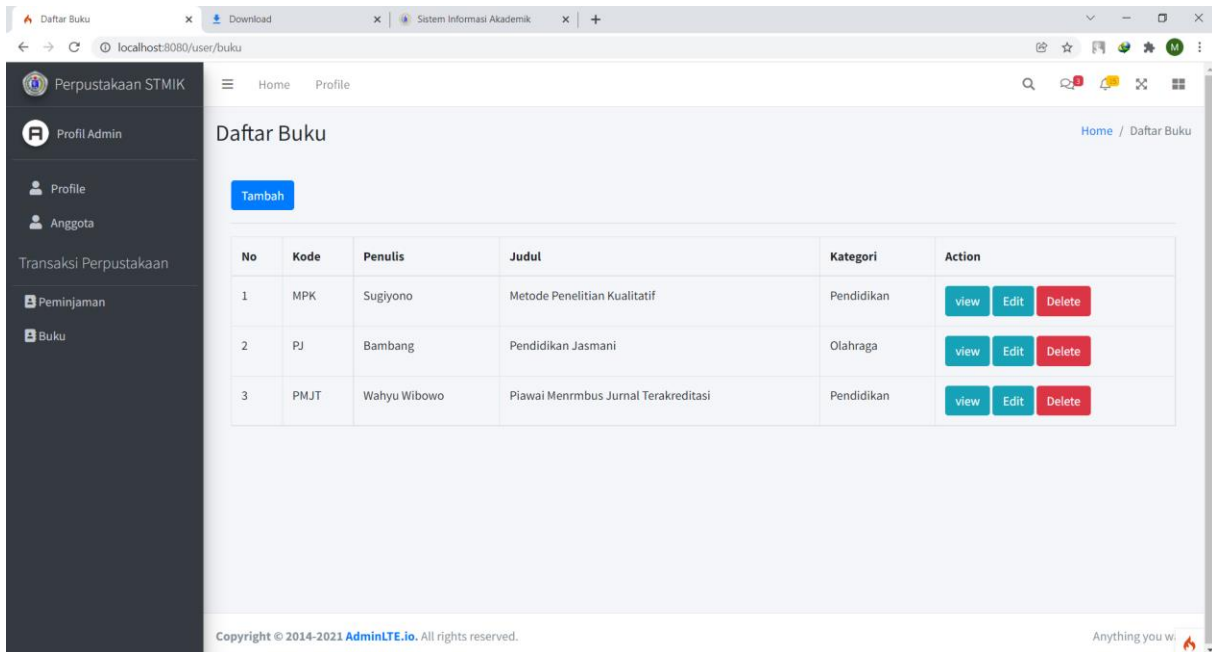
Daftar Buku
Download
Sistem Informasi Akademik
localhost:8080/user/buku
M

Perpustakaan STMIK
Profil Admin
Profile
Anggota
Transaksi Perpustakaan
Peminjaman
Buku

Home Profile

Daftar Buku
Home / Daftar Buku

Tambah

| No | Kode | Penulis | Judul | Kategori | Action |
|---|---|---|---|---|---|
| 1 | MPK | Sugiyono | Metode Penelitian Kualitatif | Pendidikan | view Edit Delete |
| 2 | PJ | Bambang | Pendidikan Jasmani | Olahraga | view Edit Delete |
| 3 | PMJT | Wahyu Wibowo | Piawai Menrmbus Jurnal Terakreditasi | Pendidikan | view Edit Delete |

Copyright © 2014-2021 AdminLTE.io. All rights reserved.
Anything you w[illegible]